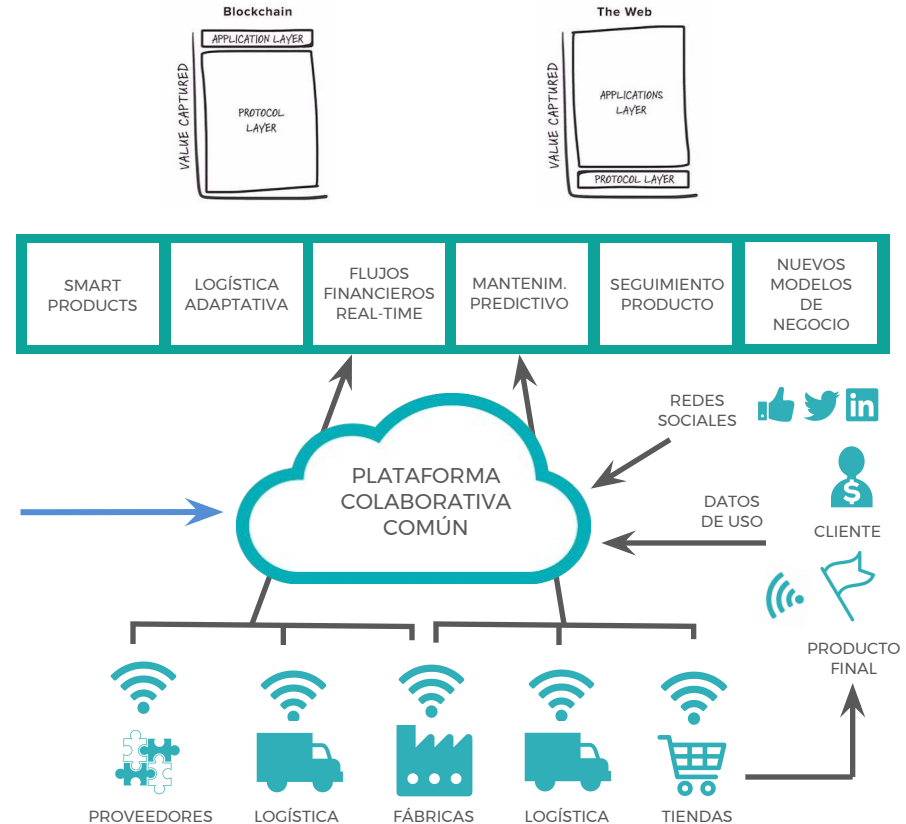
Blockchain

APPLICATION LAYER

PROTOCOL LAYER

VALUE CAPTURED

The Web

APPLICATIONS LAYER

PROTOCOL LAYER

VALUE CAPTURED

| SMART PRODUCTS | LOGÍSTICA ADAPTATIVA | FLUJOS FINANCIEROS REAL-TIME | MANTENIM. PREDICTIVO | SEGUIMIENTO PRODUCTO | NUEVOS MODELOS DE NEGOCIO |
|---|---|---|---|---|---|

REDES SOCIALES

PLATAFORMA COLABORATIVA COMÚN

DATOS DE USO

CLIENTE

PRODUCTO FINAL

PROVEEDORES

LOGÍSTICA

FÁBRICAS

LOGÍSTICA

TIENDAS